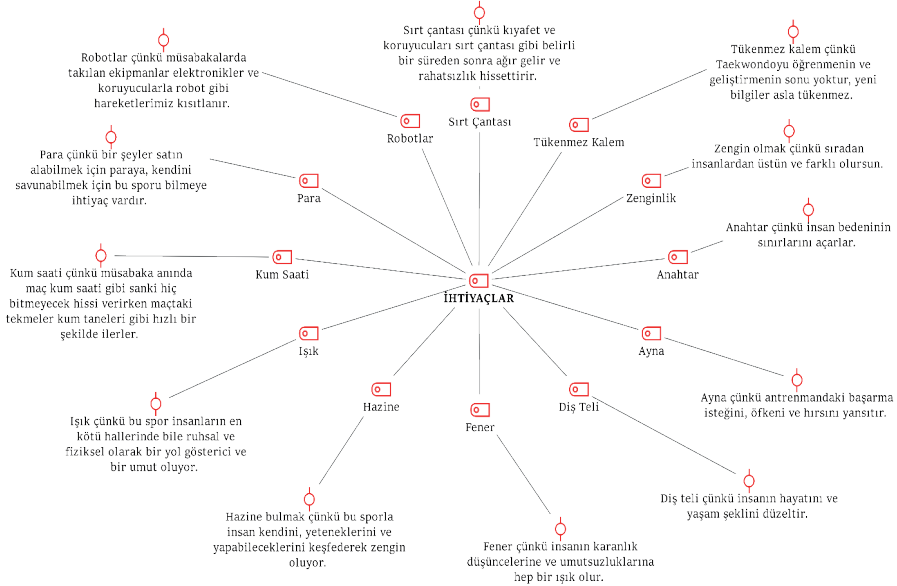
Sırt çantası çünkü kıyafet ve koruyucuları sırt çantası gibi belirli bir süreden sonra ağır gelir ve rahatsızlık hissettirir.

Robotlar çünkü müsabakalarda takılan ekipmanlar elektronikler ve koruyucularla robot gibi hareketlerimiz kısıtlanır.

Tükenmez kalem çünkü Taekwondoyu öğrenmenin ve geliştirmenin sonu yoktur, yeni bilgiler asla tükenmez.

Sırt Çantası

Robotlar

Tükenmez Kalem

Zengin olmak çünkü sıradan insanlardan üstün ve farklı olursun.

Para çünkü bir şeyler satın alabilmek için paraya, kendini savunabilmek için bu sporu bilmeye ihtiyaç vardır.

Para

Zenginlik

Anahtar çünkü insan bedeninin sınırlarını açarlar.

Kum Saati

Anahtar

Kum saati çünkü müsabaka anında maç kum saati gibi sanki hiç bitmeyecek hissi verirken maçtaki tekmeler kum taneleri gibi hızlı bir şekilde ilerler.

İHTİYAÇLAR

Işık

Ayna

Ayna çünkü antrenmandaki başarma isteğini, öfkeni ve hırsını yansıtır.

Hazine

Diş Teli

Fener

Işık çünkü bu spor insanların en kötü hallerinde bile ruhsal ve fiziksel olarak bir yol gösterici ve bir umut oluyor.

Diş teli çünkü insanın hayatını ve yaşam şeklini düzeltir.

Hazine bulmak çünkü bu sporla insan kendini, yeteneklerini ve yapabileceklerini keşfederek zengin oluyor.

Fener çünkü insanın karanlık düşüncelerine ve umutsuzluklarına hep bir ışık olur.